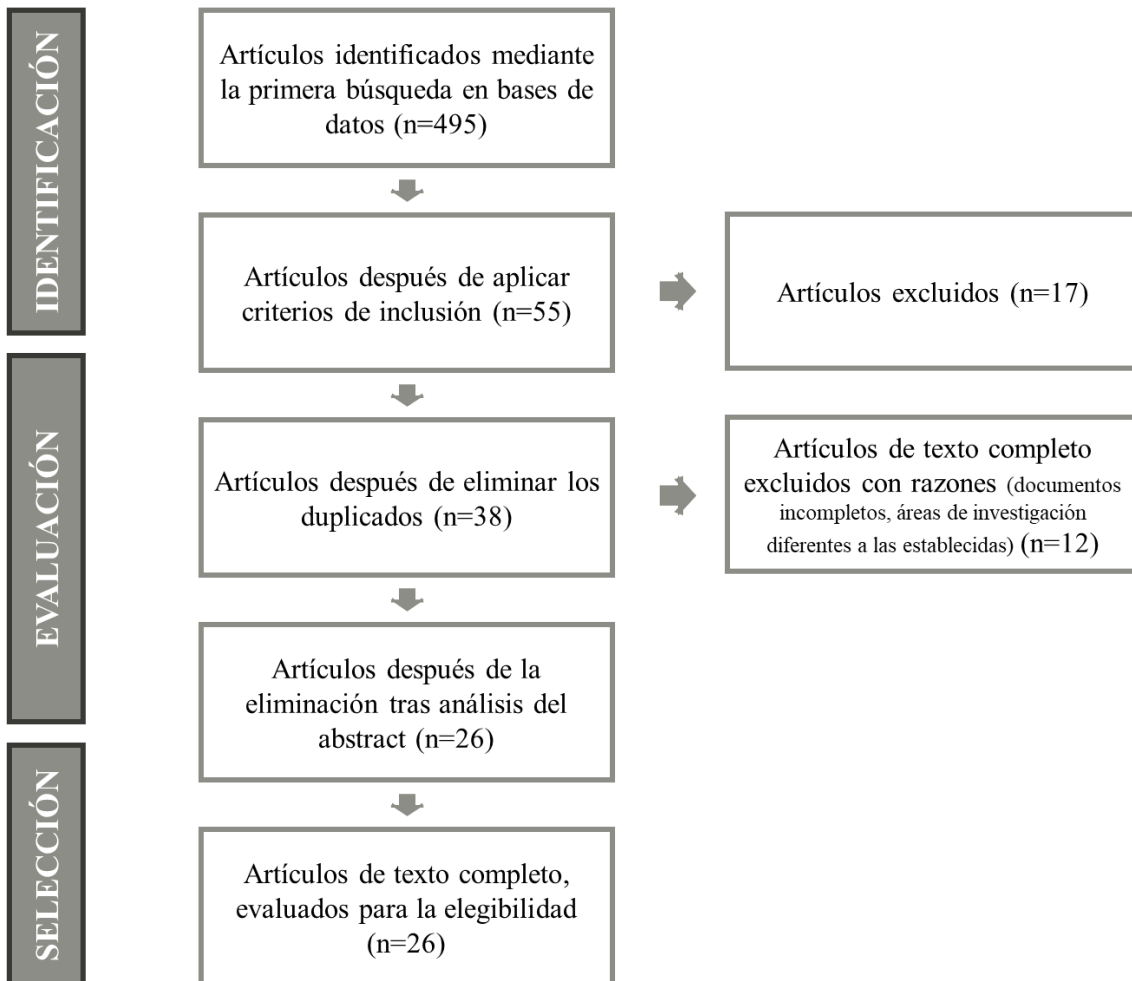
IDENTIFICACIÓN

Artículos identificados mediante la primera búsqueda en bases de datos (n=495)

Artículos después de aplicar criterios de inclusión (n=55)

Artículos excluidos (n=17)

EVALUACIÓN

Artículos después de eliminar los duplicados (n=38)

Artículos de texto completo excluidos con razones (documentos incompletos, áreas de investigación diferentes a las establecidas) (n=12)

Artículos después de la eliminación tras análisis del abstract (n=26)

SELECCIÓN

Artículos de texto completo, evaluados para la elegibilidad (n=26)